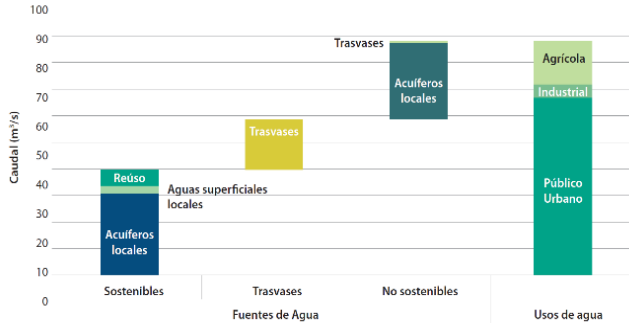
100
90
80
70
60
50
40
30
20
10
0

Caudal ($m^3$/s)

Reúso
Aguas superficiales locales
Acuíferos locales

Trasvases

Trasvases
Acuíferos locales

Agrícola
Industrial
Público Urbano

Sostenibles
Trasvases
No sostenibles
Fuentes de Agua
Usos de agua